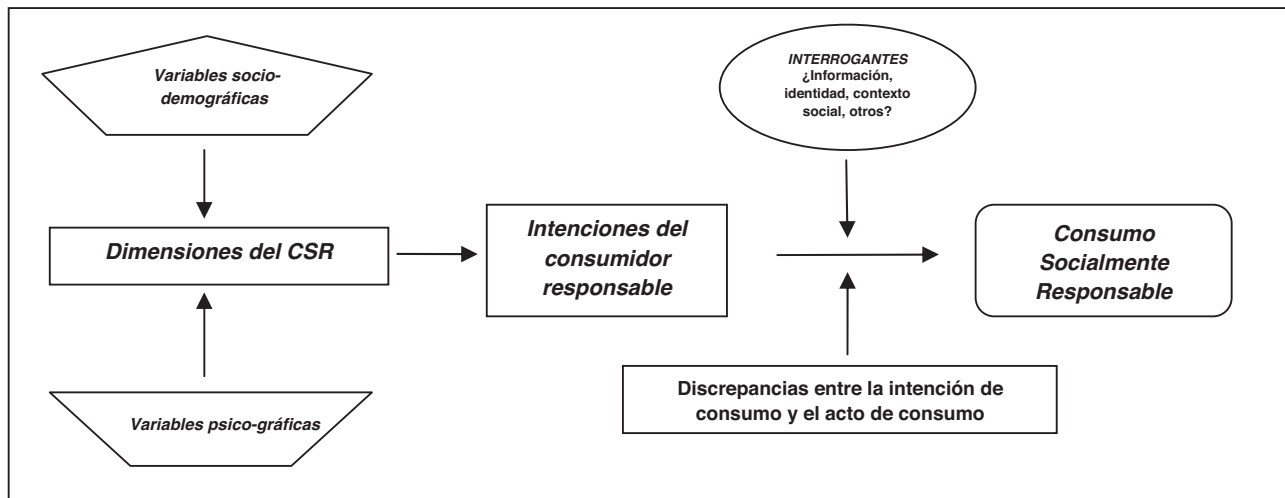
Variables socio-demográficas

INTERROGANTES
¿Información, identidad, contexto social, otros?

Dimensiones del CSR

Intenciones del consumidor responsable

Consumo Socialmente Responsable

Discrepancias entre la intención de consumo y el acto de consumo

Variables psico-gráficas